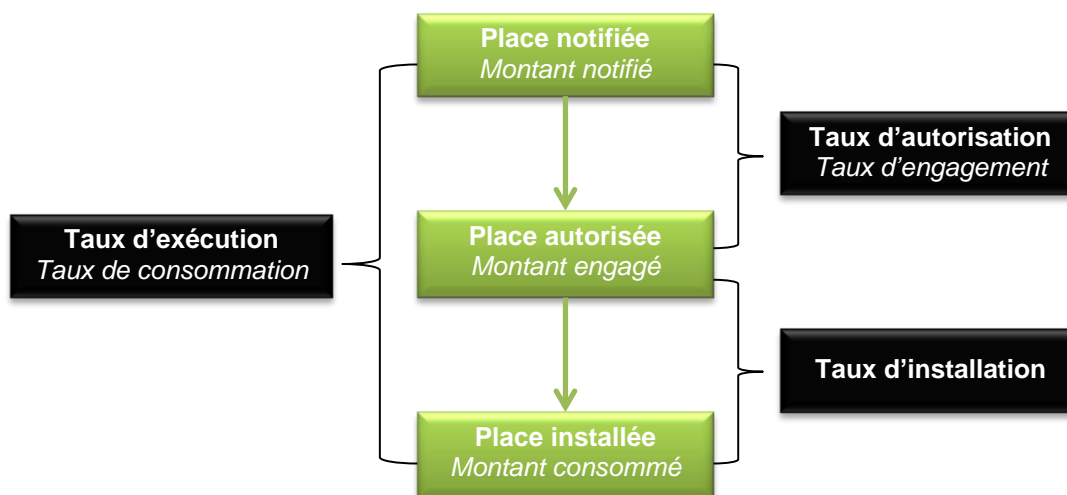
Place notifiée
*Montant notifié*

Taux d'autorisation
*Taux d'engagement*

Taux d'exécution
*Taux de consommation*

Place autorisée
*Montant engagé*

Taux d'installation

Place installée
*Montant consommé*